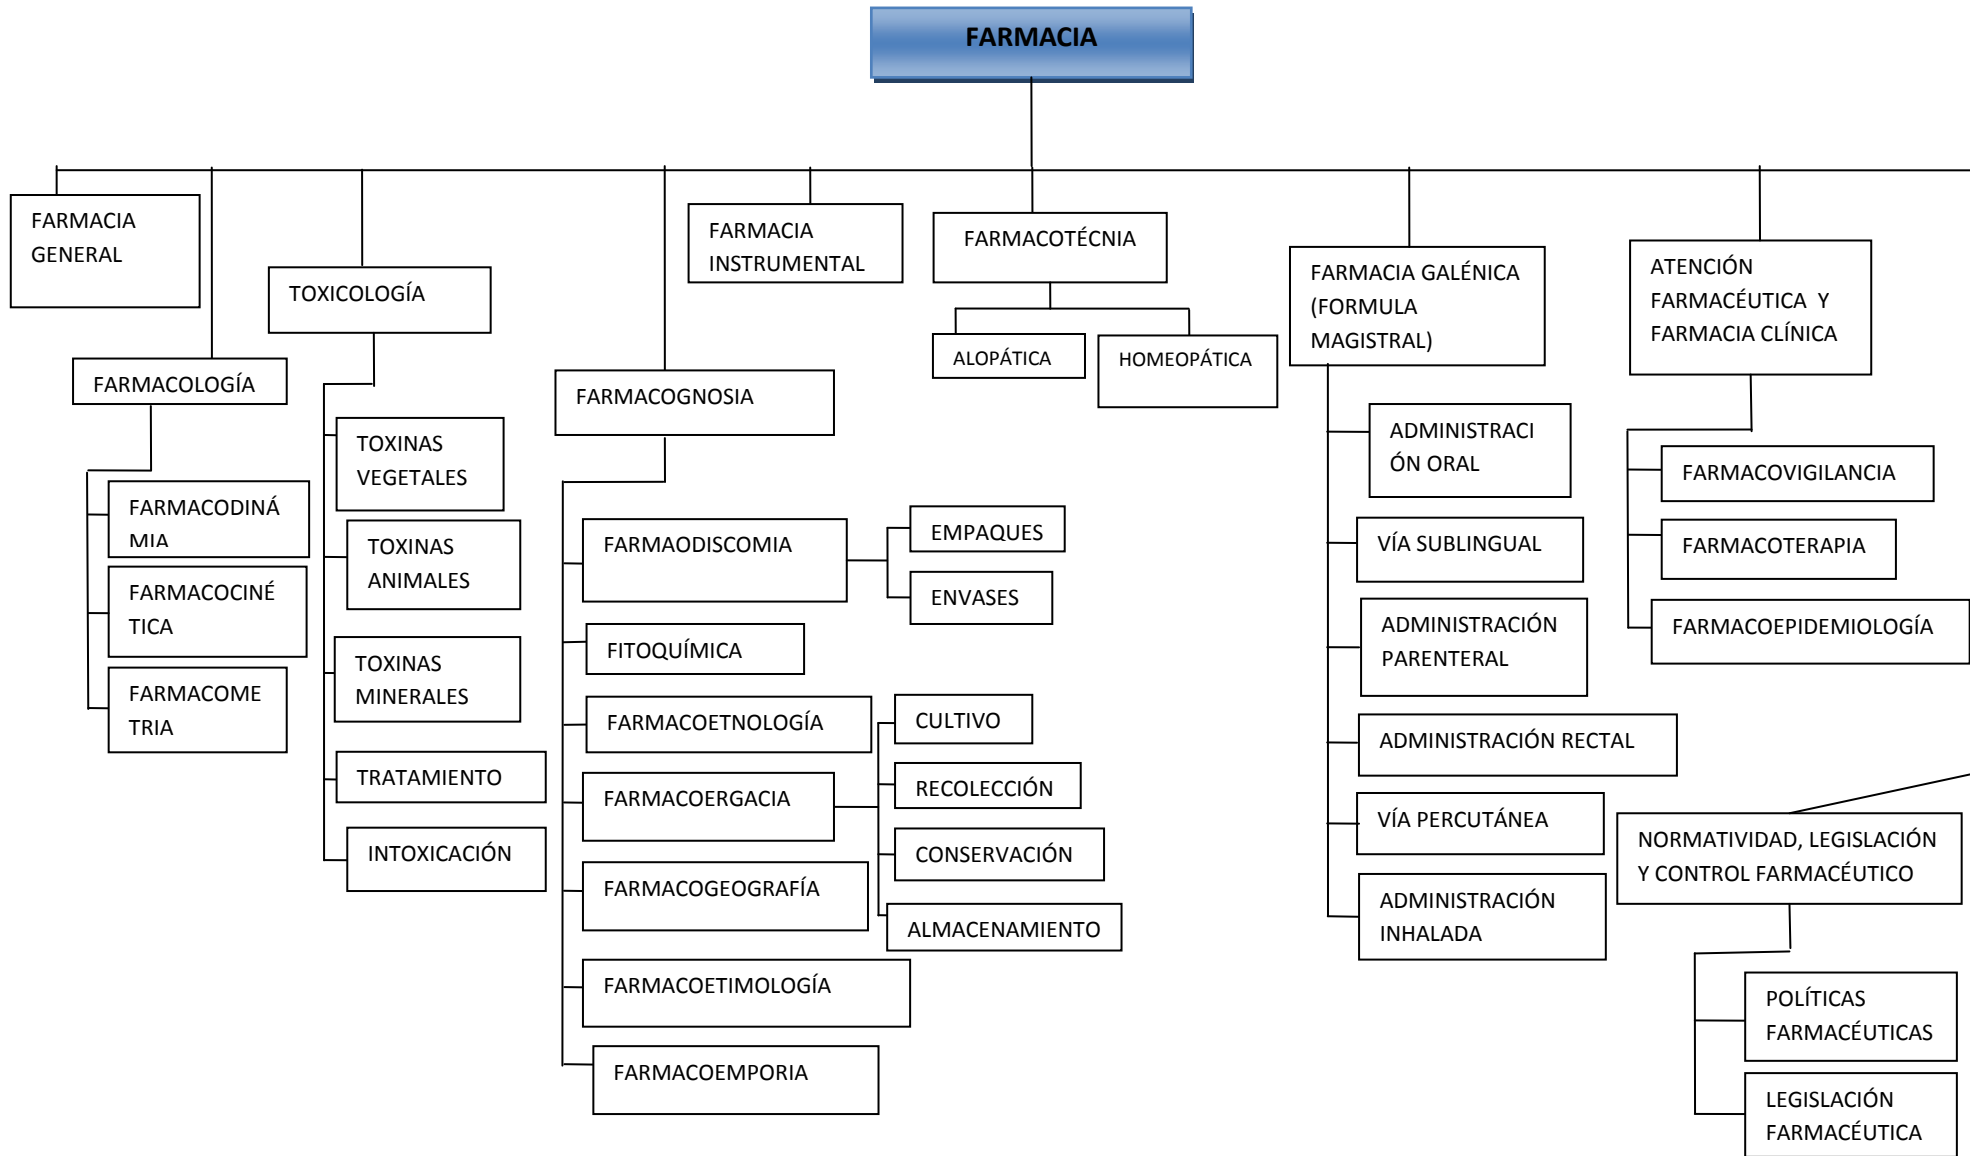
FARMACIA

FARMACIA GENERAL

FARMACOLOGÍA

FARMACODINÁ MIA

FARMACOCINÉ TICA

FARMACOME TRIA

TOXICOLOGÍA

TOXINAS VEGETALES

TOXINAS ANIMALES

TOXINAS MINERALES

TRATAMIENTO

INTOXICACIÓN

FARMACOGNOSIA

FARMAODISCOMIA

EMPAQUES

ENVASES

FITOQUÍMICA

FARMACOETNOLOGÍA

FARMACOERGACIA

CULTIVO

RECOLECCIÓN

CONSERVACIÓN

ALMACENAMIENTO

FARMACOGEOGRAFÍA

FARMACOETIMOLOGÍA

FARMACOEMPORIA

FARMACIA INSTRUMENTAL

FARMACOTÉCNIA

ALOPÁTICA

HOMEOPÁTICA

FARMACIA GALÉNICA (FORMULA MAGISTRAL)

ADMINISTRACI ÓN ORAL

VÍA SUBLINGUAL

ADMINISTRACIÓN PARENTERAL

ADMINISTRACIÓN RECTAL

VÍA PERCUTÁNEA

ADMINISTRACIÓN INHALADA

ATENCIÓN FARMACÉUTICA Y FARMACIA CLÍNICA

FARMACOVIGILANCIA

FARMACOTERAPIA

FARMACOEPIDEMIOLOGÍA

NORMATIVIDAD, LEGISLACIÓN Y CONTROL FARMACÉUTICO

POLÍTICAS FARMACÉUTICAS

LEGISLACIÓN FARMACÉUTICA